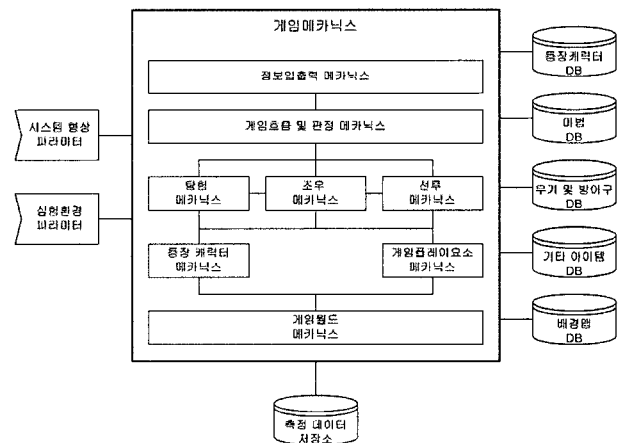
게임메카닉스

정보입출력 메카닉스

게임흐름 및 판정 메카닉스

탐험
메카닉스

조우
메카닉스

전투
메카닉스

등장 캐릭터
메카닉스

게임플레이요소
메카닉스

게임월드
메카닉스

시스템 형상
파라미터

실험환경
파라미터

등장캐릭터
DB

미병
DB

무기 및 방어구
DB

기타 아이템
DB

배경맵
DB

측정 데이터
저장소